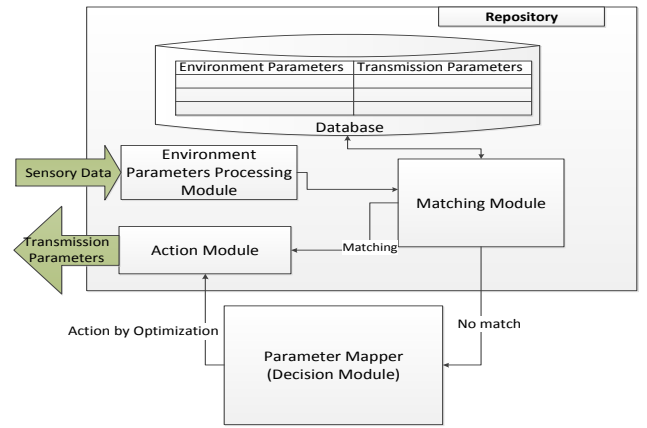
Repository

| Environment Parameters | Transmission Parameters |
|---|---|
| | |
| | |
| | |

Database

Sensory Data

Environment Parameters Processing Module

Matching Module

Transmission Parameters

Action Module

Matching

Action by Optimization

No match

Parameter Mapper (Decision Module)